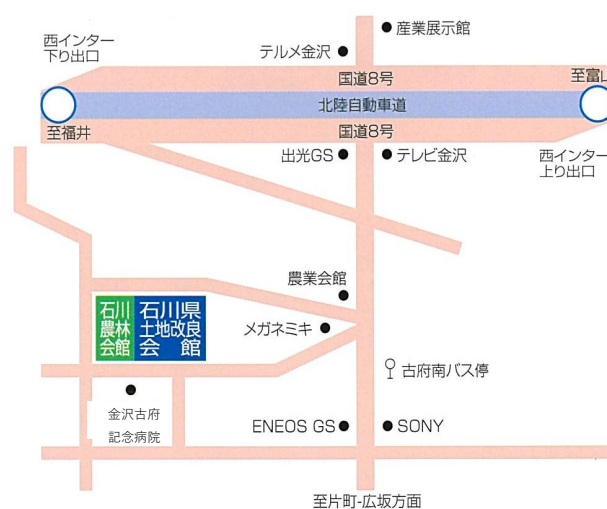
西インター
下り出口

産業展示館

テルメ金沢

国道8号

至富山

北陸自動車道

至福井

国道8号

出光GS

テレビ金沢

西インター
上り出口

農業会館

石川
農林
会館

石川県
土地改良
会館

メガネミキ

古府南バス停

金沢古府
記念病院

ENEOS GS

SONY

至片町-広坂方面